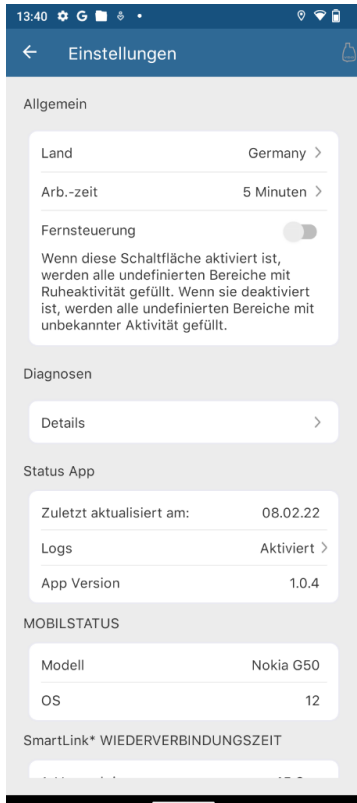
13:40

Einstellungen

Allgemein

Land Germany >

Arb.-zeit 5 Minuten >

Fernsteuerung

Wenn diese Schaltfläche aktiviert ist, werden alle undefinierten Bereiche mit Ruheaktivität gefüllt. Wenn sie deaktiviert ist, werden alle undefinierten Bereiche mit unbekannter Aktivität gefüllt.

Diagnosen

Details >

Status App

Zuletzt aktualisiert am: 08.02.22

Logs Aktiviert >

App Version 1.0.4

MOBILSTATUS

Modell Nokia G50

OS 12

SmartLink* WIEDERVERBINDUNGSZEIT

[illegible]